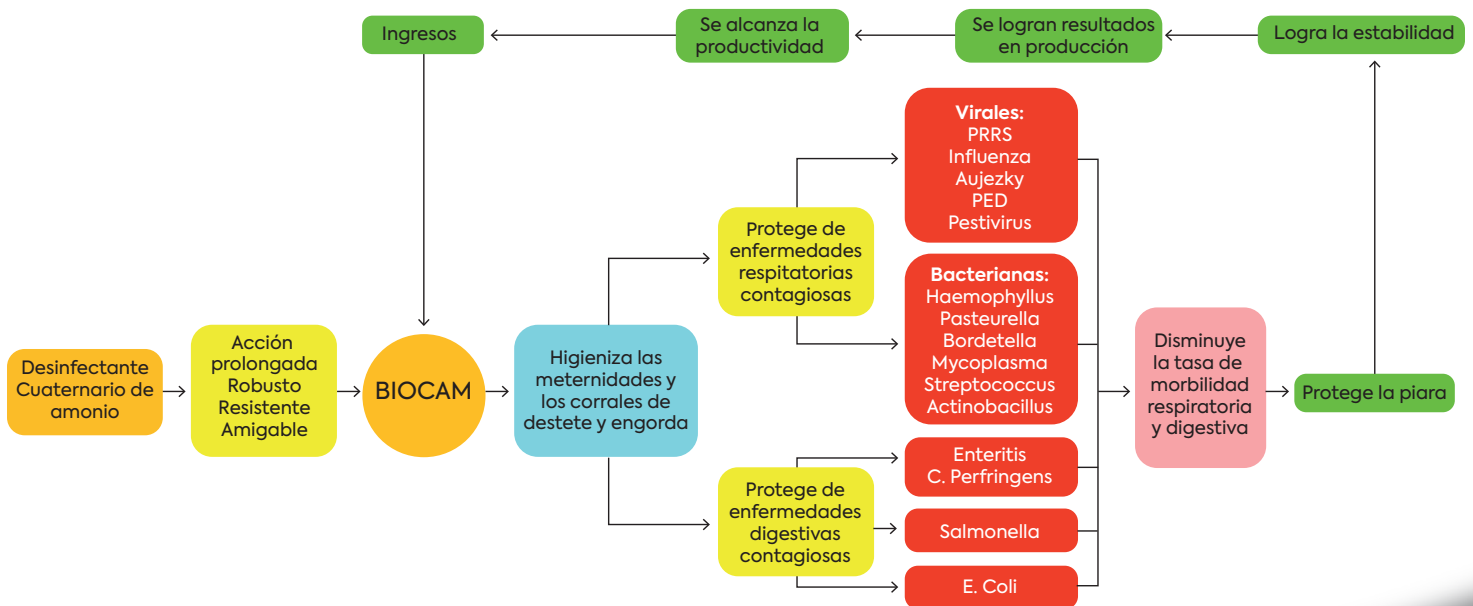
Ingresos

Se alcanza la productividad

Se logran resultados en producción

Logra la estabilidad

Desinfectante Cuaternario de amonio

Acción prolongada Robusto Resistente Amigable

BIOCAM

Higieniza las meternidades y los corrales de destete y engorda

Protege de enfermedades respitatorias contagiosas

Virales:
PRRS
Influenza
Aujezky
PED
Pestivirus

Bacterianas:
Haemophyllus
Pasteurella
Bordetella
Mycoplasma
Streptococcus
Actinobacillus

Protege de enfermedades digestivas contagiosas

Enteritis
C. Perfringens

Salmonella

E. Coli

Disminuye la tasa de morbilidad respiratoria y digestiva

Protege la piara